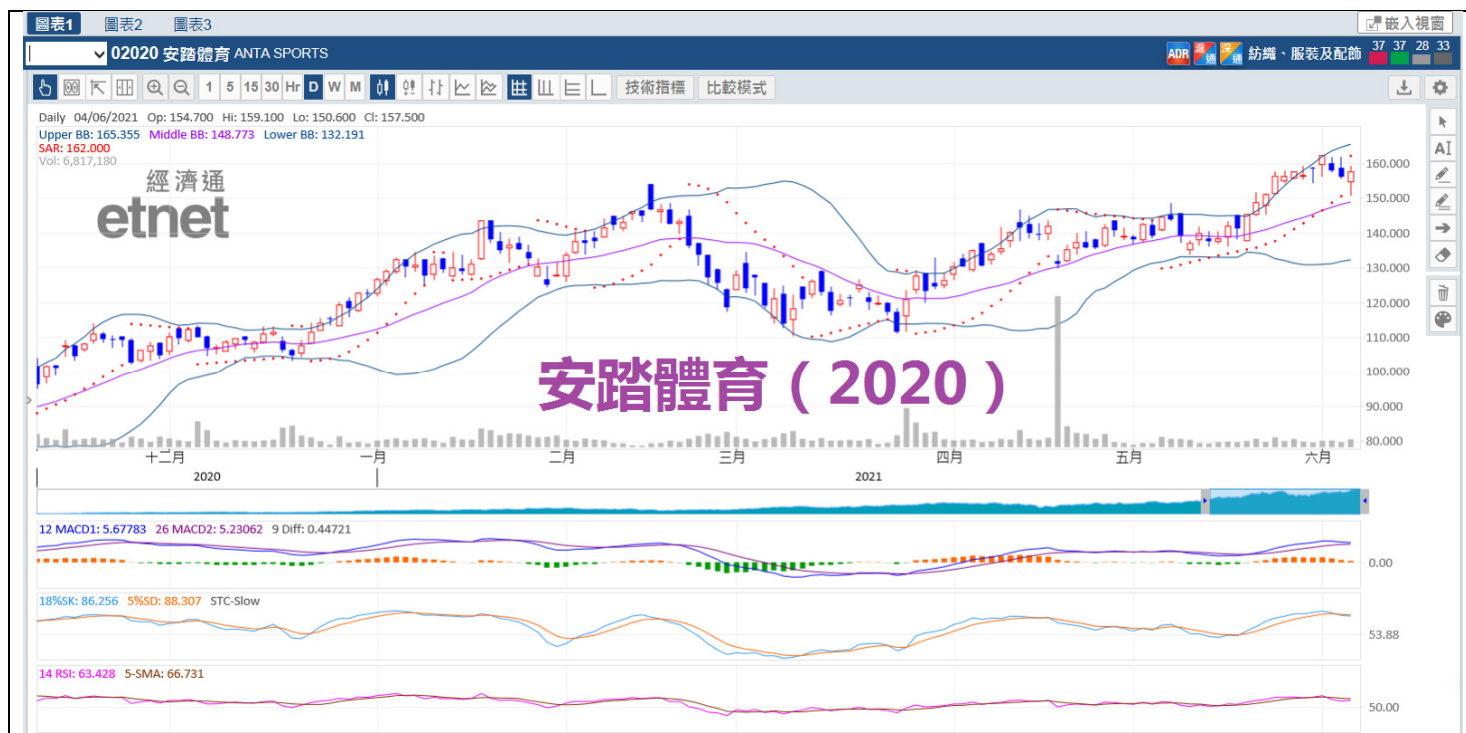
圖表1 圖表2 圖表3

嵌入視窗

02020 安踏體育 ANTA SPORTS

ADR 滬通 深通 紡織、服裝及配飾 37 37 28 33

1 5 15 30 Hr D W M 技術指標 比較模式

Daily 04/06/2021 Op: 154.700 Hi: 159.100 Lo: 150.600 Cl: 157.500
Upper BB: 165.355 Middle BB: 148.773 Lower BB: 132.191
SAR: 162.000
Vol: 6,817,180

經濟通
etnet

安踏體育（2020）

160.000
150.000
140.000
130.000
120.000
110.000
100.000
90.000
80.000

十二月 一月 二月 三月 四月 五月 六月
2020 2021

12 MACD1: 5.67783 26 MACD2: 5.23062 9 Diff: 0.44721
0.00

18%SK: 86.256 5%SD: 88.307 STC-Slow
53.88

14 RSI: 63.428 5-SMA: 66.731
50.00